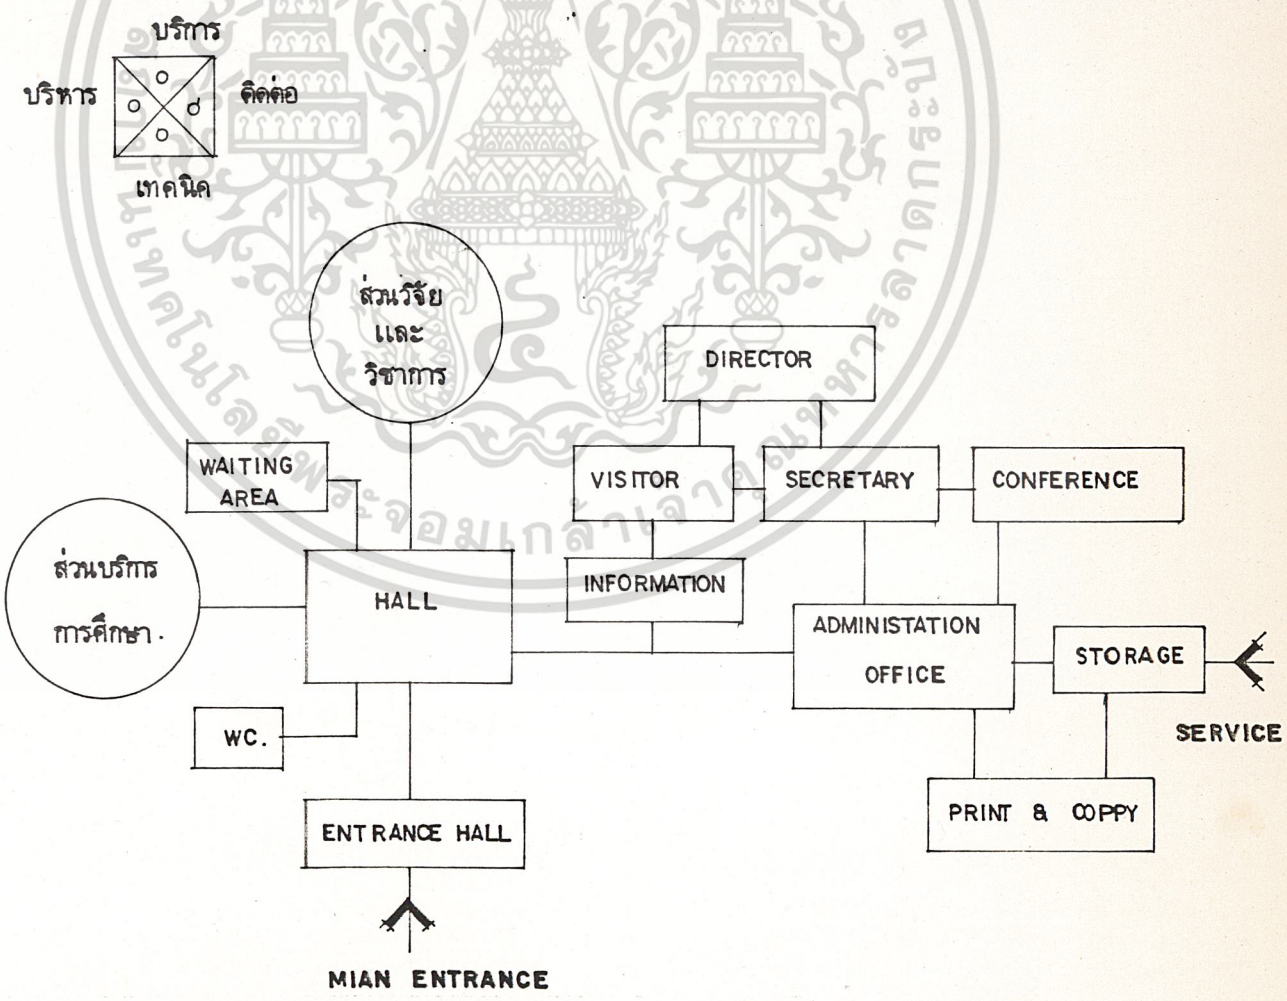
บริการ
บริหาร
ติดต่อ
เทคนิค

ส่วนวิจัย และ วิชาการ

DIRECTOR

WAITING AREA

VISITOR

SECRETARY

CONFERENCE

ส่วนบริการ การศึกษา.

HALL

INFORMATION

ADMINISTATION OFFICE

STORAGE

SERVICE

WC.

PRINT & COPPY

ENTRANCE HALL

MIAN ENTRANCE